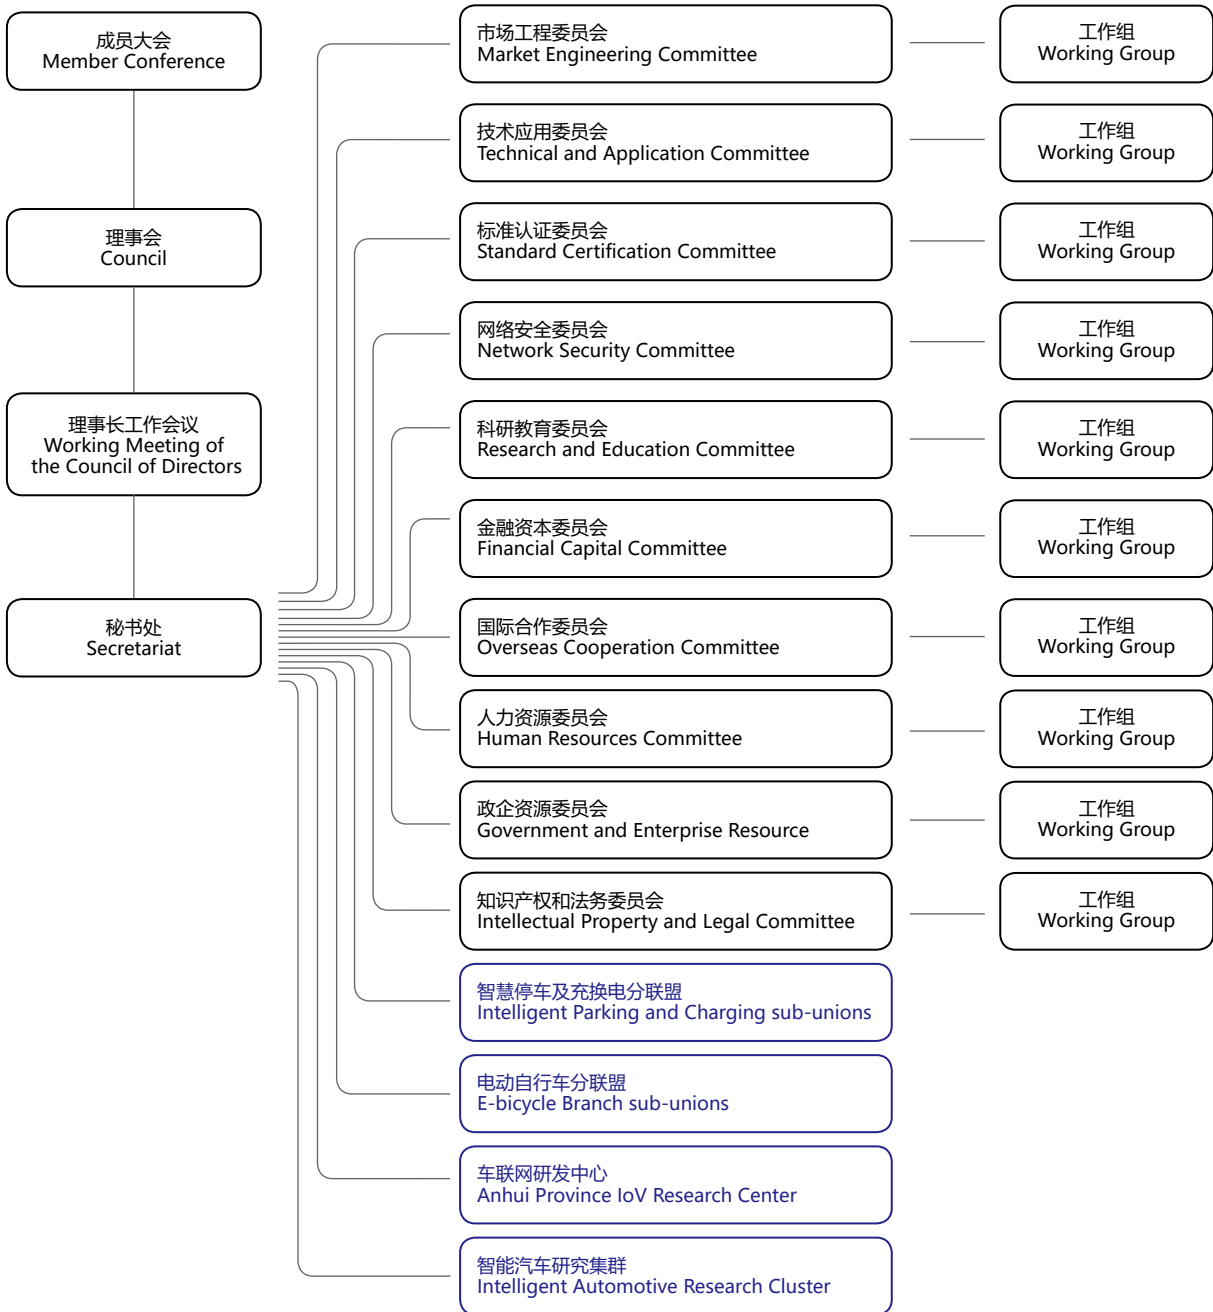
成员大会
Member Conference

理事会
Council

理事长工作会议
Working Meeting of the Council of Directors

秘书处
Secretariat

市场工程委员会
Market Engineering Committee

工作组
Working Group

技术应用委员会
Technical and Application Committee

工作组
Working Group

标准认证委员会
Standard Certification Committee

工作组
Working Group

网络安全委员会
Network Security Committee

工作组
Working Group

科研教育委员会
Research and Education Committee

工作组
Working Group

金融资本委员会
Financial Capital Committee

工作组
Working Group

国际合作委员会
Overseas Cooperation Committee

工作组
Working Group

人力资源委员会
Human Resources Committee

工作组
Working Group

政企资源委员会
Government and Enterprise Resource

工作组
Working Group

知识产权和法务委员会
Intellectual Property and Legal Committee

工作组
Working Group

智慧停车及充换电分联盟
Intelligent Parking and Charging sub-unions

电动自行车分联盟
E-bicycle Branch sub-unions

车联网研发中心
Anhui Province IoV Research Center

智能汽车研究集群
Intelligent Automotive Research Cluster